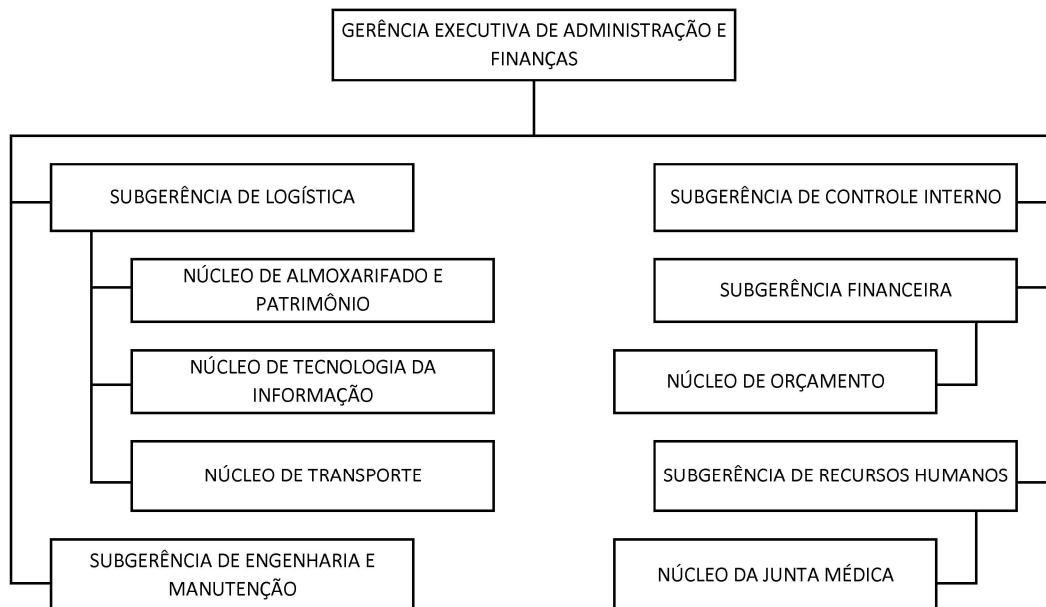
GERÊNCIA EXECUTIVA DE ADMINISTRAÇÃO E FINANÇAS

SUBGERÊNCIA DE LOGÍSTICA

NÚCLEO DE ALMOXARIFADO E PATRIMÔNIO

NÚCLEO DE TECNOLOGIA DA INFORMAÇÃO

NÚCLEO DE TRANSPORTE

SUBGERÊNCIA DE ENGENHARIA E MANUTENÇÃO

SUBGERÊNCIA DE CONTROLE INTERNO

SUBGERÊNCIA FINANCEIRA

NÚCLEO DE ORÇAMENTO

SUBGERÊNCIA DE RECURSOS HUMANOS

NÚCLEO DA JUNTA MÉDICA